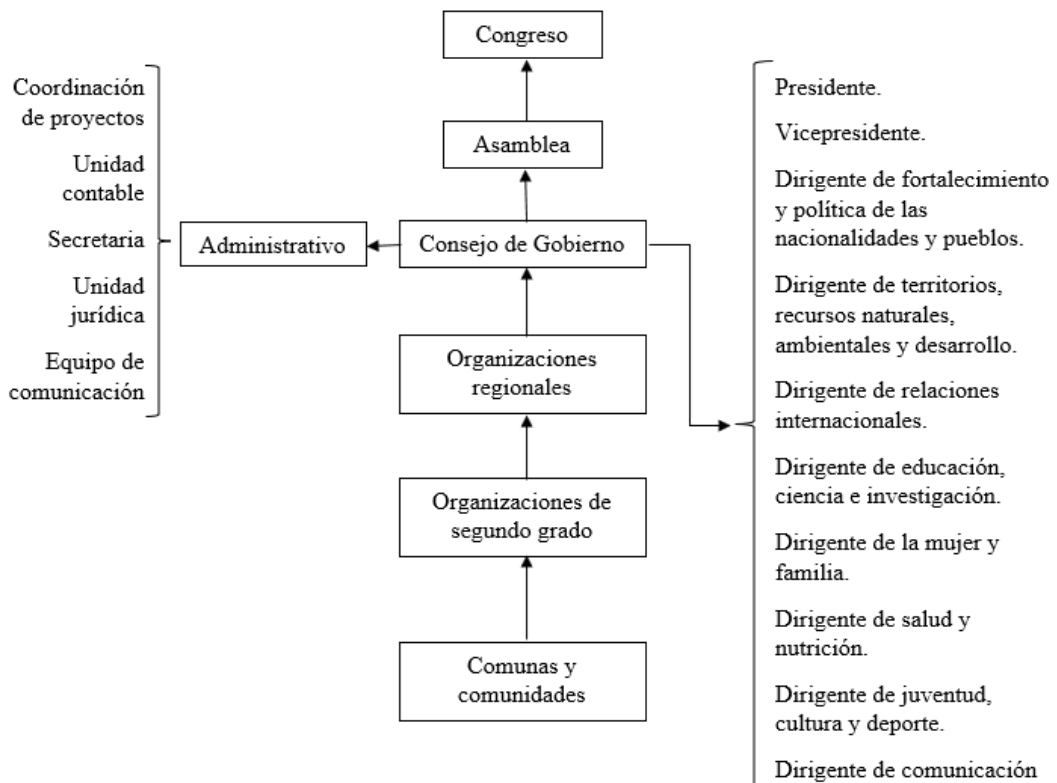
Congreso

Asamblea

Coordinación de proyectos

Unidad contable

Secretaria

Unidad jurídica

Equipo de comunicación

Administrativo

Consejo de Gobierno

Organizaciones regionales

Organizaciones de segundo grado

Comunas y comunidades

Presidente.

Vicepresidente.

Dirigente de fortalecimiento y política de las nacionalidades y pueblos.

Dirigente de territorios, recursos naturales, ambientales y desarrollo.

Dirigente de relaciones internacionales.

Dirigente de educación, ciencia e investigación.

Dirigente de la mujer y familia.

Dirigente de salud y nutrición.

Dirigente de juventud, cultura y deporte.

Dirigente de comunicación